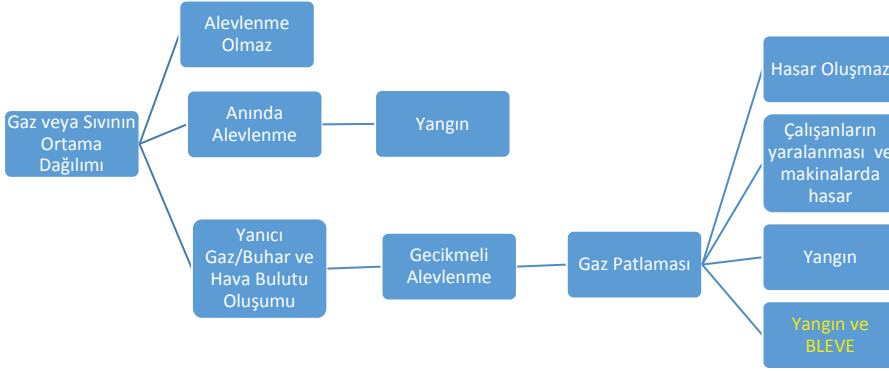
Gaz veya Sıvının Ortama Dağılımı

Alevlenme Olmaz

Anında Alevlenme

Yangın

Yanıcı Gaz/Buhar ve Hava Bulutu Oluşumu

Gecikmeli Alevlenme

Gaz Patlaması

Hasar Oluşmaz

Çalışanların yaralanması ve makinalarda hasar

Yangın

Yangın ve BLEVE